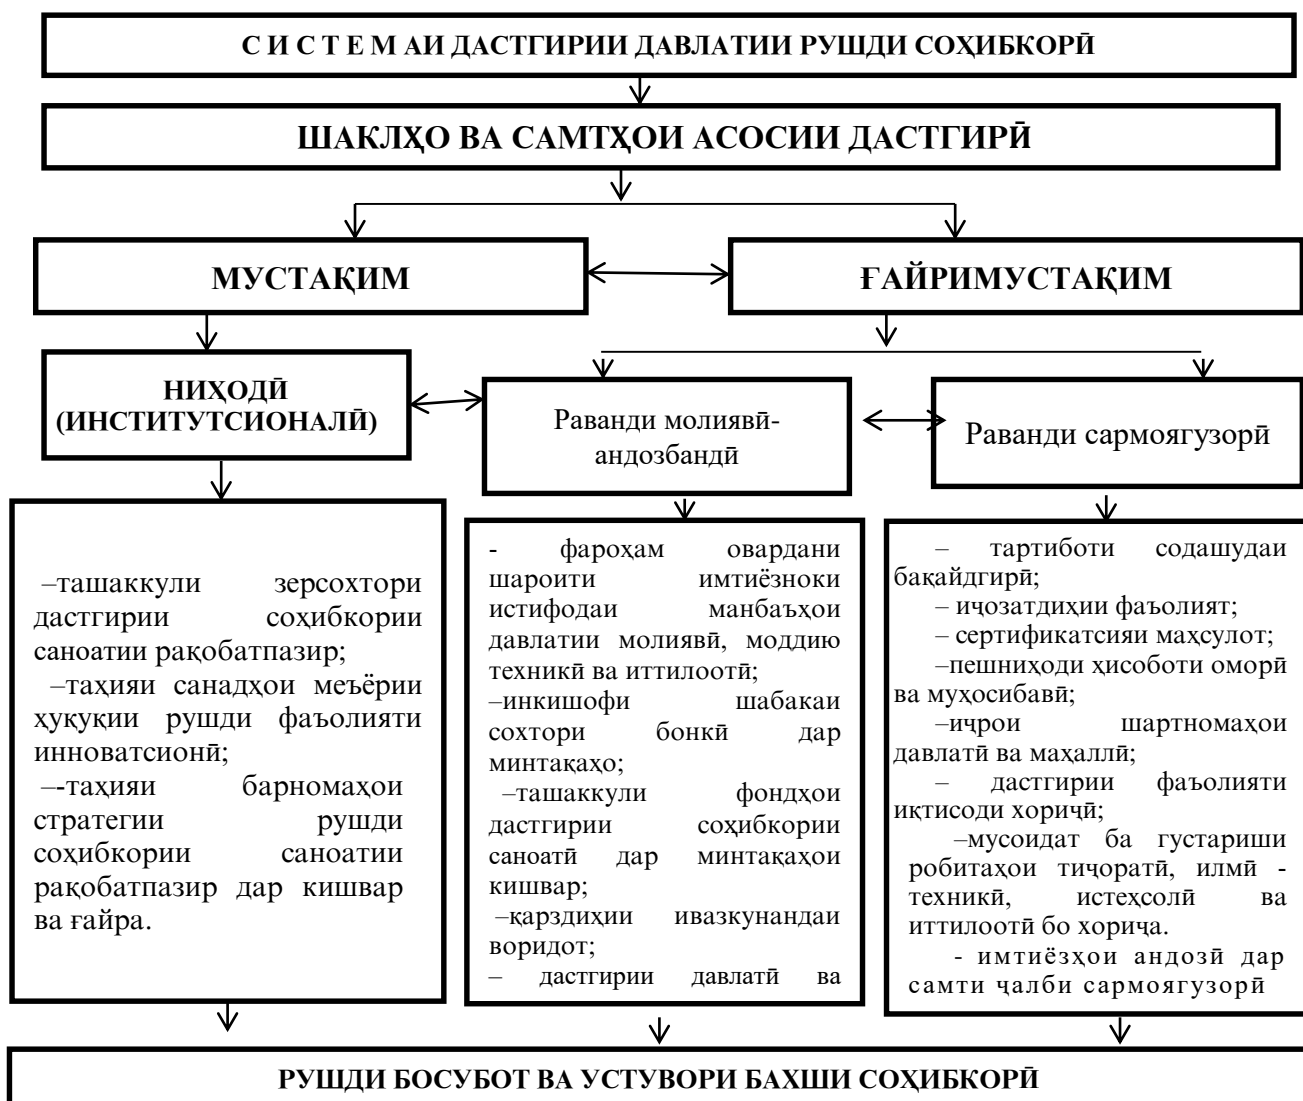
С И С Т Е М АИ ДАСТГИРИИ ДАВЛАТИИ РУШДИ СОҲИБКОРӢ

ШАКЛҲО ВА САМТҲОИ АСОСИИ ДАСТГИРӢ

МУСТАҚИМ

ҒАЙРИМУСТАҚИМ

НИҲОДӢ (ИНСТИТУТСИОНАЛӢ)

Раванди молиявӣ-андозбандӣ

Раванди сармоягузорӣ

–ташаккули зерсохтори дастгирии соҳибкории саноатии рақобатпазир;
–таҳияи санадҳои меъёрии ҳуқуқии рушди фаъолияти инноватсионӣ;
–-таҳияи барномаҳои стратегии рушди соҳибкории саноатии рақобатпазир дар кишвар ва ғайра.

- фароҳам овардани шароити имтиёзноки истифодаи манбаъҳои давлатии молиявӣ, моддию техникӣ ва иттилоотӣ;
–инкишофи шабакаи сохтори бонкӣ дар минтақаҳо;
–ташаккули фондҳои дастгирии соҳибкории саноатӣ дар минтақаҳои кишвар;
–қарздиҳии ивазкунандаи воридот;
– дастгирии давлатӣ ва

– тартиботи содашудаи бақайдгирӣ;
– иҷозатдиҳии фаъолият;
– сертификатсияи маҳсулот;
–пешниҳоди ҳисоботи оморӣ ва муҳосибавӣ;
–иҷрои шартномаҳои давлатӣ ва маҳаллӣ;
– дастгирии фаъолияти иқтисоди хориҷӣ;
–мусоидат ба густариши робитаҳои тиҷоратӣ, илмӣ - техникӣ, истеҳсолӣ ва иттилоотӣ бо хориҷа.
- имтиёзҳои андозӣ дар самти ҷалби сармоягузорӣ

РУШДИ БОСУБОТ ВА УСТУВОРИ БАХШИ СОҲИБКОРӢ